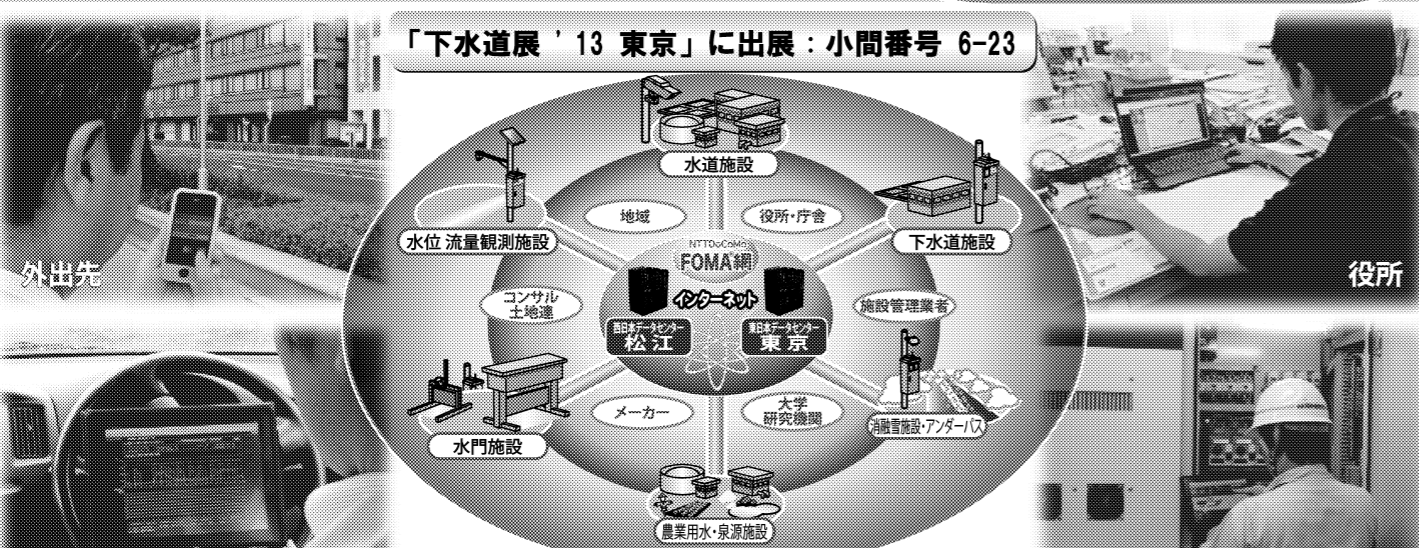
「下水道展 '13 東京」に出展：小間番号 6-23

外出先

役所

水道施設

水位 流量観測施設

下水道施設

地域

役所・庁舎

NTTDoCoMo

FOMA網

インターネット

コンサル 土地連

施設管理業者

西日本データセンター 松江

東日本データセンター 東京

メーカー

大学 研究機関

水門施設

消融雪施設・アンダーパス

農業用水・泉源施設